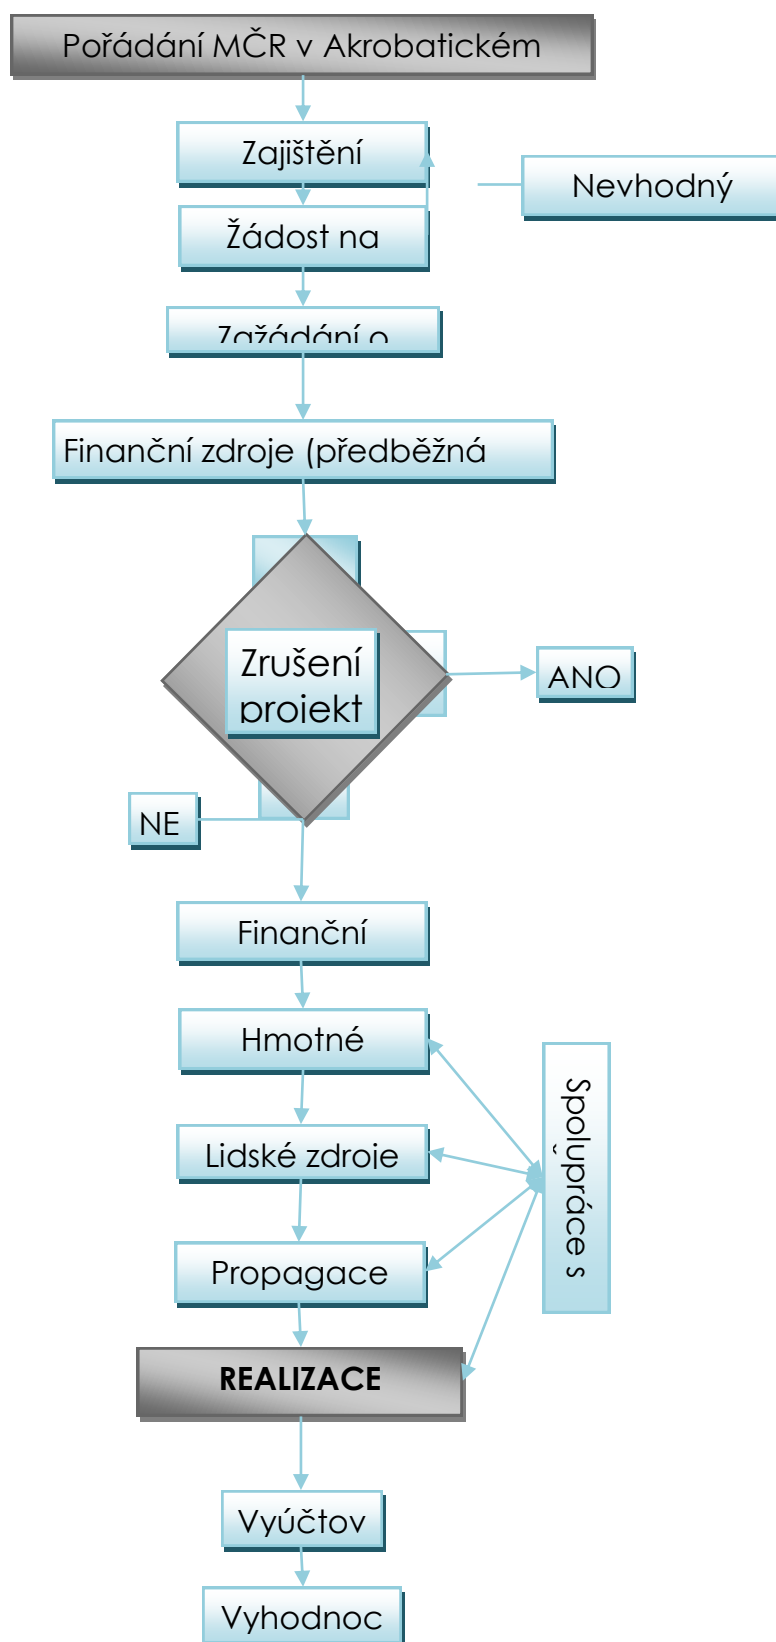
Pořádání MČR v Akrobatickém

Zajištění

Nevhodný

Žádost na

Zažádání o

Finanční zdroje (předběžná

Zrušení projekt

ANO

NE

Finanční

Hmotné

Lidské zdroje

Propagace

Spolupráce s

REALIZACE

Vyúčtov

Vyhodnoc